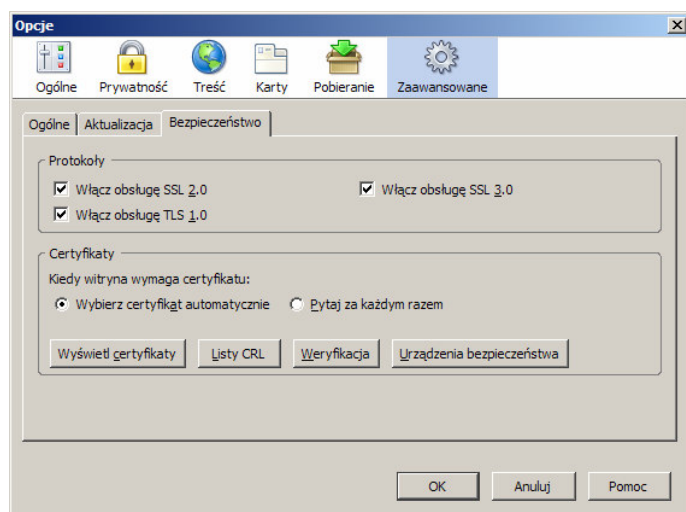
Opcje

Ogólne Prywatność Treść Karty Pobieranie Zaawansowane

Ogólne Aktualizacja Bezpieczeństwo

Protokoły

Włącz obsługę SSL 2.0

Włącz obsługę SSL 3.0

Włącz obsługę TLS 1.0

Certyfikaty

Kiedy witryna wymaga certyfikatu:

Wybierz certyfikat automatycznie

Pytaj za każdym razem

Wyświetl certyfikaty Listy CRL Weryfikacja Urządzenia bezpieczeństwa

OK Anuluj Pomoc